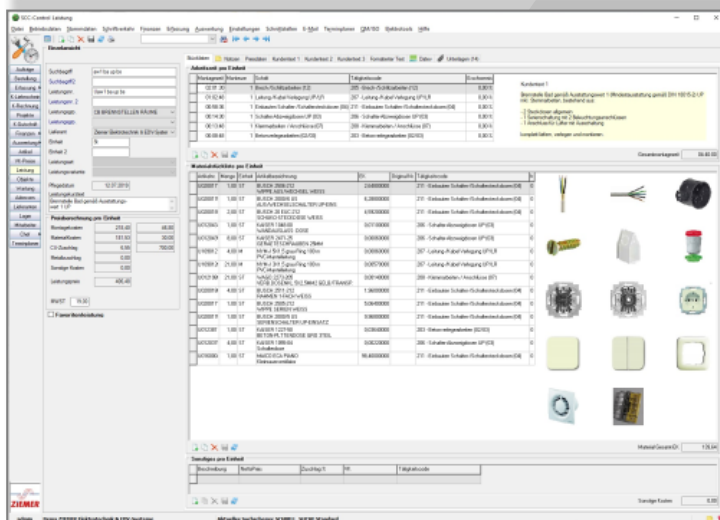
SCC-Control: Leistung

Datei Betriebsdaten Stammdaten Schriftverkehr Finanzen Erfassung Auswertung Einstellungen Schnittstellen E-Mail Terminplaner QM/BG Etikettendruck Hilfe

Einzelansicht

Auftrag
Bestellung
Erfassung
K-Lieferschein
K-Rechnung
Projekte
E-Zeitschrift
Gruppen
Auswertungen
Artikel
HI-Preise
Leistung
Objekte
Wartung
Adressen
Lieferanten
Lager
Mitarbeiter
Chef
Terminplaner

Suchbegriff
SuchbegriffD
Leistungen
Leistungen 2
Leistungsgrp
Leistungsgrp.
Lieferant
Einheit
Einheit 2
Leistungsart
Leistungsvariante
Pflegedatum 12.07.2010
Leistungstext kurz
Bienenkorb Bad gemäß Ausstattungs-wert 1 UP

Preisberechnung pro Einheit
Montagekosten 270,40 60,00
Materialkosten 131,00 30,00
CS Zuschlag 0,00 700,00
Metallzuschlag 0,00
Sonstige Kosten 0,00
Leistungspreis 406,40
MWST 19,00

Ferner berücksichtigen

Stückliste | Notizen | Preisdaten | Kundentext 1 | Kundentext 2 | Kundentext 3 | Formatierter Text | Daten | Unterlagen (14)

Arbeitswert pro Einheit
| Werknummer | Werkstatt | Einheit | Tätigkeitscode | Einschweiss |
|---|---|---|---|---|
| 02.01.30 | 1 | Bosch-Schlitzarbeiten (02) | 205 Bosch-Schlitzarbeiten (02) | 0,00 € |
| 01.02.40 | 1 | Leitung-/Kabel-Verlegung UP/LR | 207 Leitung-/Kabel-Verlegung UP/LR | 0,00 € |
| 08.50.30 | 1 | Einbauten Schalter-/Schalterdosen (06) | 211 Einbauten Schalter-/Schalterdosen (06) | 0,00 € |
| 06.14.30 | 1 | Schalter-Abzweigdosen UP (03) | 206 Schalter-Abzweigdosen UP (03) | 0,00 € |
| 06.13.40 | 1 | Klemmarbeiten / Anschlüsse (07) | 208 Klemmarbeiten / Anschlüsse (07) | 0,00 € |
| 06.08.40 | 1 | Betonvergabearbeiten (02/03) | 203 Betonvergabearbeiten (02/03) | 0,00 € |

Kundentext 1
Bienenkorb Bad gemäß Ausstattungswert 1 (Mindestausstattung gemäß DIN 18015-2) UP inkl. Bienenarbeiten, bestehend aus:
- 2 Steckdosen allgemein
- 1 Serienschaltung mit 2 Beleuchtungsanschlüssen
- 1 Anschluss für Lüfter mit Ausschaltung
komplett liefern, verlegen und montieren.

Gesamtarbeitswert 06:40:00

Materialstückliste pro Einheit
| Artikelnr. | Menge | Einheit | Artikelbezeichnung | EK | Eingesetzt | Tätigkeitscode |
|---|---|---|---|---|---|---|
| 0026017 | 1,00 | ST | BUSCH 2000/212 WIPPE AUS/WECHSEL WEISS | 2,56900000 | | 211 - Einbauten Schalter-/Schalterdosen (06) |
| 0026011 | 1,00 | ST | BUSCH 2000/6 US AUS/WECHSELSCHALTER UP 6ERS | 6,28000000 | | 211 - Einbauten Schalter-/Schalterdosen (06) |
| 0026015 | 2,00 | ST | BUSCH 20 EUC-212 SCHUKO-STECKDOSE WEISS | 4,95300000 | | 211 - Einbauten Schalter-/Schalterdosen (06) |
| 0070565 | 1,00 | ST | KAISER 1068-05 HANDABZUGFLEX DOSE | 0,07100000 | | 206 - Schalter-Abzweigdosen UP (03) |
| 0072669 | 6,00 | ST | KAISER 1473-70 GERÄTESTOSSABZIEH 25MM | 0,08000000 | | 206 - Schalter-Abzweigdosen UP (03) |
| 0100017 | 4,00 | M | NYM-J 3X1,5 grau Ring 100m PVC-Mantelleitung | 0,45700000 | | 207 - Leitung-/Kabel-Verlegung UP/LR |
| 0100022 | 21,00 | M | NYM-J 5X1,5 grau Ring 100m PVC-Mantelleitung | 0,58570000 | | 207 - Leitung-/Kabel-Verlegung UP/LR |
| 0026138 | 21,00 | ST | WAGO 221-415 VERBINDUNGSKLEMME SELB.TRANSP. | 0,08140000 | | 208 - Klemmarbeiten / Anschlüsse (07) |
| 0026010 | 4,00 | ST | BUSCH 2511-212 RAHMEN 1FACH WEISS | 1,36000000 | | 211 - Einbauten Schalter-/Schalterdosen (06) |
| 0026011 | 1,00 | ST | BUSCH 2000/212 WIPPE WEISS | 5,06400000 | | 211 - Einbauten Schalter-/Schalterdosen (06) |
| 0026017 | 1,00 | ST | BUSCH 2000/5 US SERIENSCHALTER UP EINSATZ | 0,38000000 | | 211 - Einbauten Schalter-/Schalterdosen (06) |
| 0012397 | 1,00 | ST | KAISER 1227-50 RUNDFILTERDOSE SPIE 3TEIL | 0,02900000 | | 203 - Betonvergabearbeiten (02/03) |
| 0012007 | 4,00 | ST | KAISER 1069-04 Schalterdose | 0,00220000 | | 206 - Schalter-Abzweigdosen UP (03) |
| 0076080 | 1,00 | ST | MAICO ECA PIANO Kleinraumventilator | 95,60000000 | | 211 - Einbauten Schalter-/Schalterdosen (06) |

Material Gesamt-EK 128,04

Sonstiges pro Einheit
| Beschreibung | NettoPreis | Zuschlag % | VK | Tätigkeitscode |
|---|---|---|---|---|

Sonstige Kosten 0,00

ZIEMER